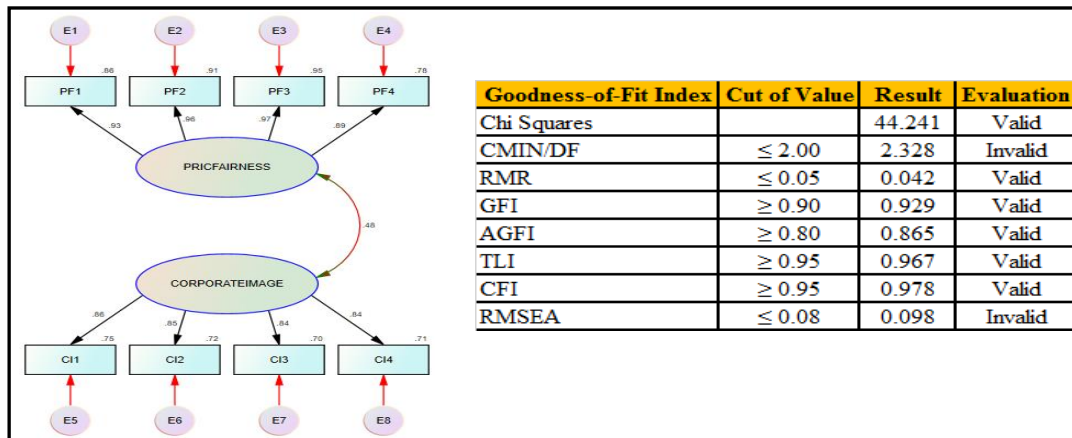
E1
E2
E3
E4
.86
.91
.95
.78
PF1
PF2
PF3
PF4
.93
.96
.97
.89
PRICFAIRNESS
.48
CORPORATEIMAGE
.86
.85
.84
.84
.75
.72
.70
.71
CI1
CI2
CI3
CI4
E5
E6
E7
E8

| Goodness-of-Fit Index | Cut of Value | Result | Evaluation |
|---|---|---|---|
| Chi Squares | | 44.241 | Valid |
| CMIN/DF | $\leq 2.00$ | 2.328 | Invalid |
| RMR | $\leq 0.05$ | 0.042 | Valid |
| GFI | $\geq 0.90$ | 0.929 | Valid |
| AGFI | $\geq 0.80$ | 0.865 | Valid |
| TLI | $\geq 0.95$ | 0.967 | Valid |
| CFI | $\geq 0.95$ | 0.978 | Valid |
| RMSEA | $\leq 0.08$ | 0.098 | Invalid |